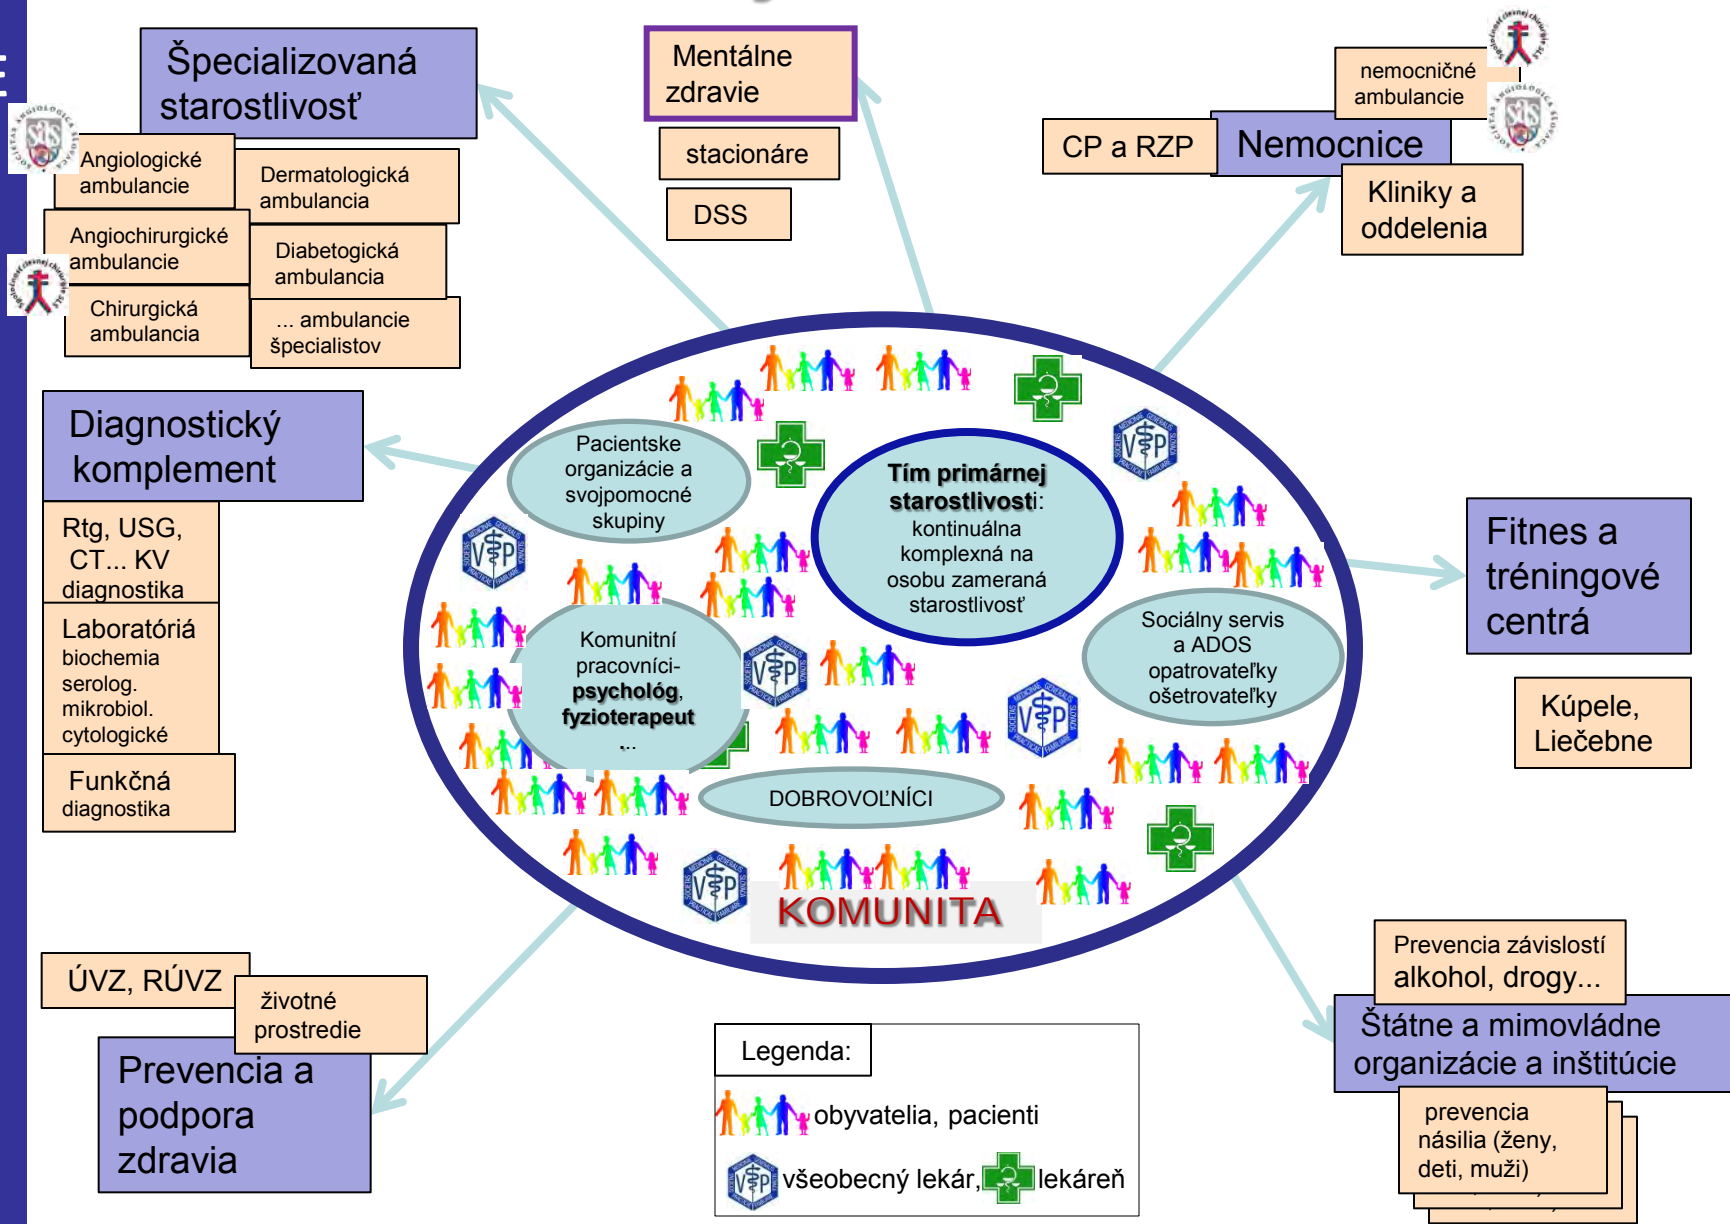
Špecializovaná starostlivosť

Angiologické ambulancie

Dermatologická ambulancia

Angiochirurgické ambulancie

Diabetogická ambulancia

Chirurgická ambulancia

... ambulancie špecialistov

Mentálne zdravie

stacionáre

DSS

nemocničné ambulancie

CP a RZP

Nemocnice

Kliniky a oddelenia

Diagnostický komplement

Rtg, USG, CT... KV diagnostika

Laboratória
biochemia
serolog.
mikrobiol.
cytologické

Funkčná diagnostika

Pacientske organizácie a svojpomocné skupiny

Tím primárnej starostlivosti: kontinuálna komplexná na osobu zameraná starostlivosť

Komunitní pracovníci-
psychológ,
fyzioterapeut
...

Sociálny servis a ADOS opatrovateľky ošetrovateľky

DOBROVOĽNÍCI

KOMUNITA

Fitnes a tréningové centrá

Kúpele, Liečebne

ÚVZ, RÚVZ

životné prostredie

Prevencia a podpora zdravia

Legenda:

obyvatelia, pacienti

všeobecný lekár, lekáreň

Prevencia závislostí alkohol, drogy...

Štátne a mimovládne organizácie a inštitúcie

prevencia násilia (ženy, deti, muži)